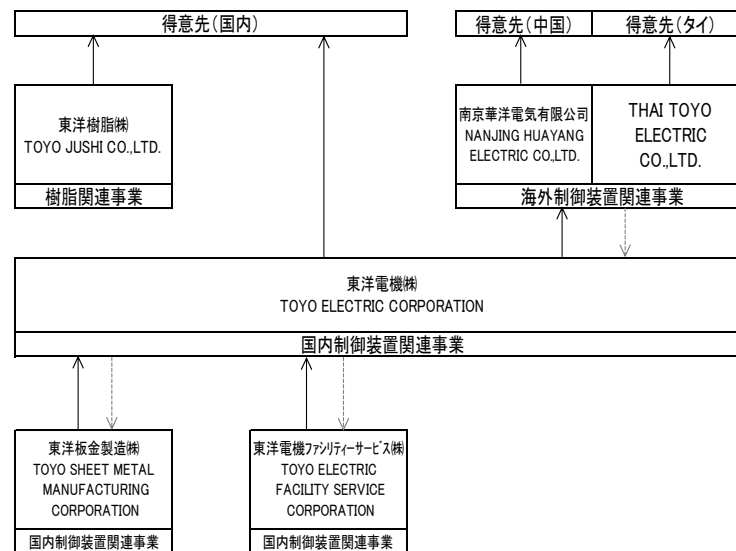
得意先(国内)

得意先(中国)

得意先(タイ)

東洋樹脂㈱
TOYO JUSHI CO.,LTD.

樹脂関連事業

南京華洋電気有限公司
NANJING HUAYANG ELECTRIC CO.,LTD.

THAI TOYO ELECTRIC CO.,LTD.

海外制御装置関連事業

東洋電機㈱
TOYO ELECTRIC CORPORATION

国内制御装置関連事業

東洋板金製造㈱
TOYO SHEET METAL MANUFACTURING CORPORATION

国内制御装置関連事業

東洋電機ファシリティーサービス㈱
TOYO ELECTRIC FACILITY SERVICE CORPORATION

国内制御装置関連事業